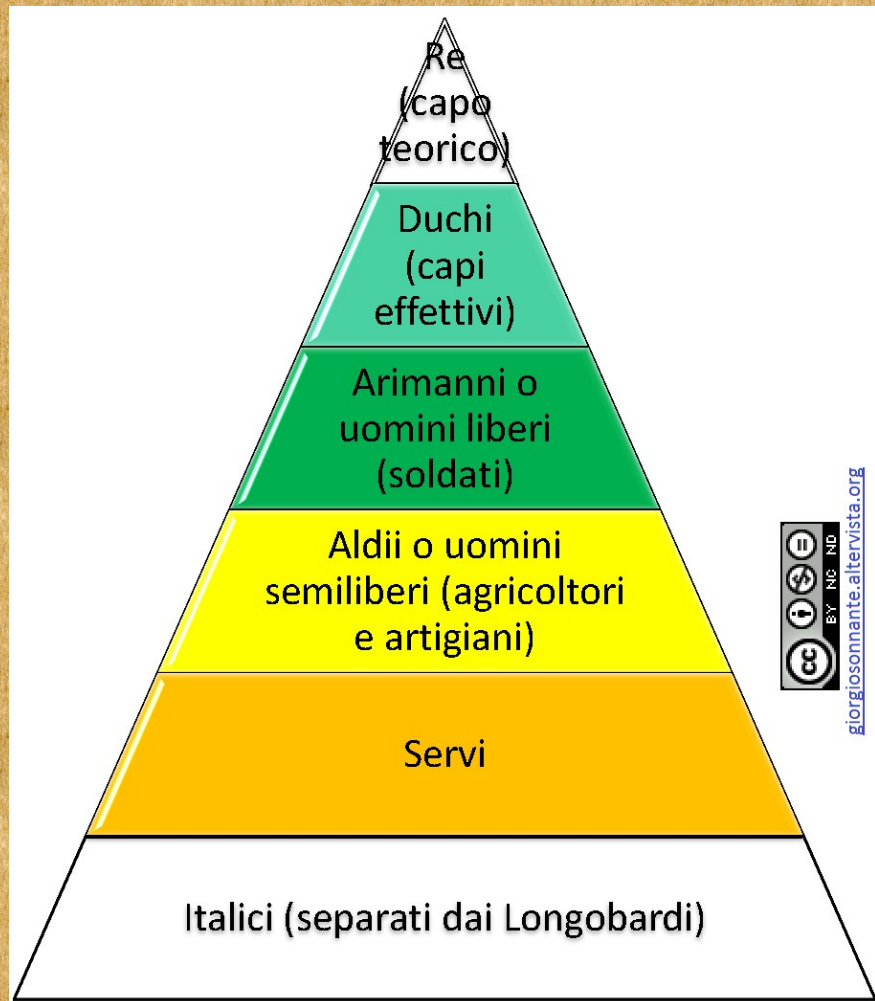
Re (capo teorico)

Duchi (capi effettivi)

Arimanni o uomini liberi (soldati)

Aldii o uomini semiliberi (agricoltori e artigiani)

Servi

Italici (separati dai Longobardi)

BY NC ND

giorgiosonnante.altervista.org